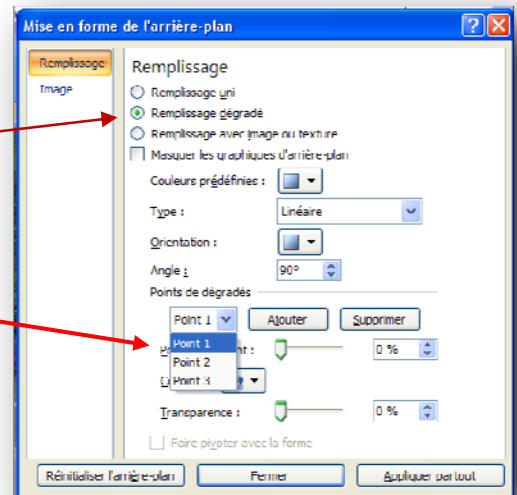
Mise en forme de l'arrière-plan

Remplissage
Image

Remplissage

Remplissage uni
Remplissage dégradé
Remplissage avec image ou texture
Masquer les graphiques d'arrière-plan

Couleurs prédéfinies :
Type : Linéaire
Orientation :
Angle : 90°

Points de dégradés
Point 1 Ajouter Supprimer
Po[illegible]nt : 0 %
Point 1
Point 2
Point 3
C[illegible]
Transparence : 0 %
Faire pivoter avec la forme

Réinitialiser l'arrière-plan Fermer Appliquer partout